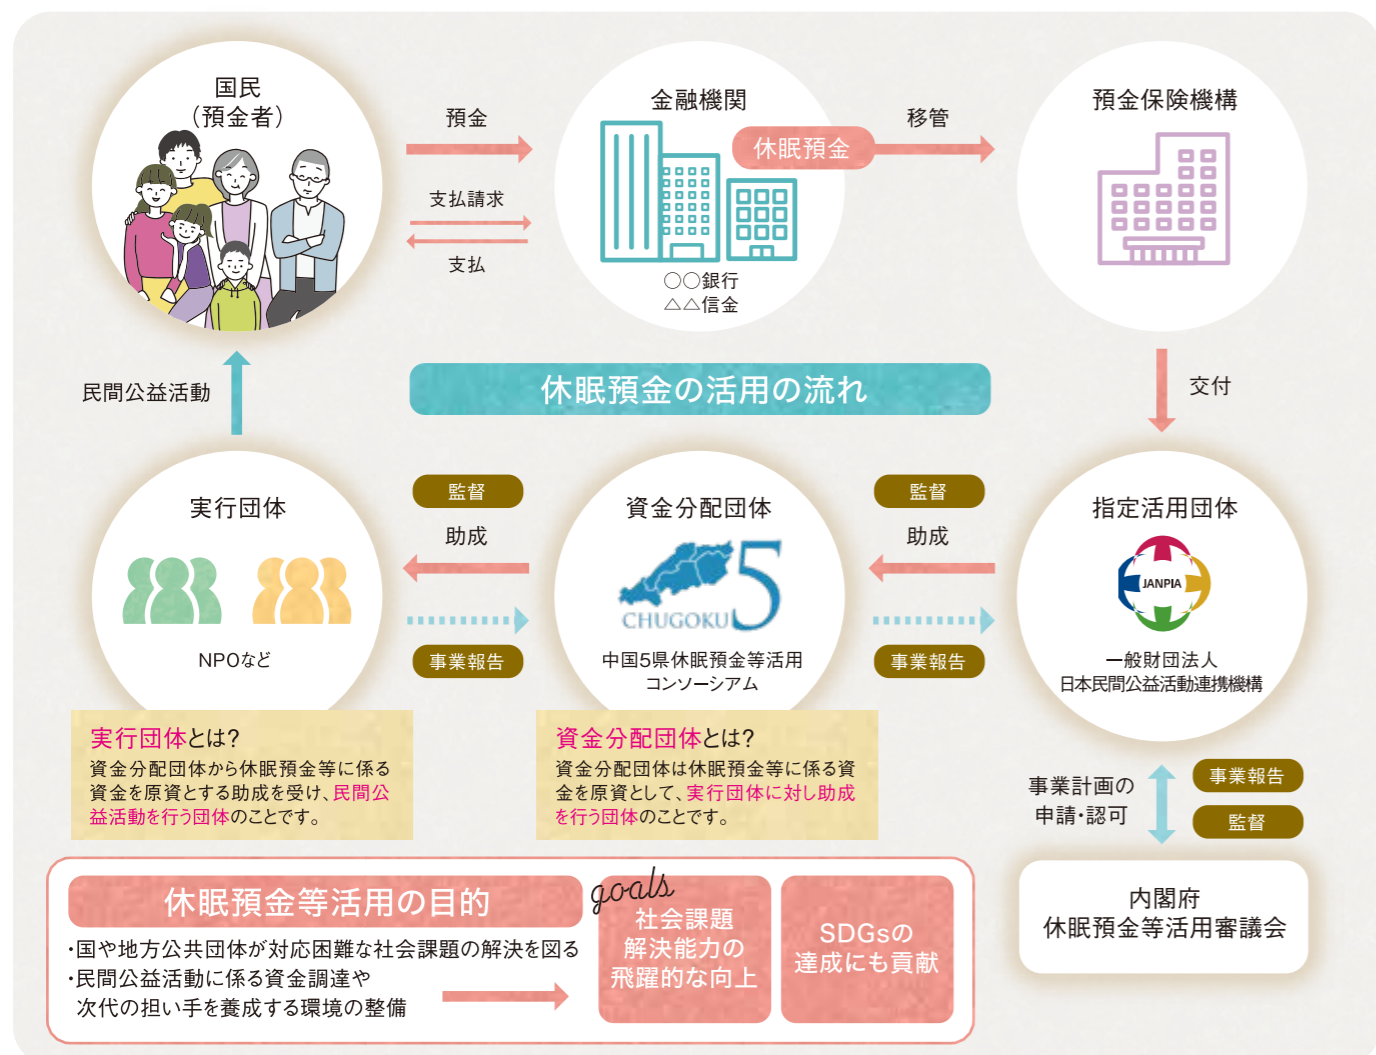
国民
（預金者）

預金

支払請求

支払

金融機関

休眠預金

〇〇銀行
△△信金

移管

預金保険機構

民間公益活動

休眠預金の活用の流れ

交付

実行団体

NPOなど

監督

助成

事業報告

資金分配団体

CHUGOKU 5

中国5県休眠預金等活用
コンソーシアム

監督

助成

事業報告

指定活用団体

JANPIA

一般財団法人
日本民間公益活動連携機構

実行団体とは?
資金分配団体から休眠預金等に係る資金を原資とする助成を受け、民間公益活動を行う団体のことです。

資金分配団体とは?
資金分配団体は休眠預金等に係る資金を原資として、実行団体に対し助成を行う団体のことです。

事業計画の
申請・認可

事業報告

監督

内閣府
休眠預金等活用審議会

休眠預金等活用の目的
・国や地方公共団体が対応困難な社会課題の解決を図る
・民間公益活動に係る資金調達や
次代の担い手を養成する環境の整備

goals
社会課題
解決能力の
飛躍的な向上

SDGsの
達成にも貢献